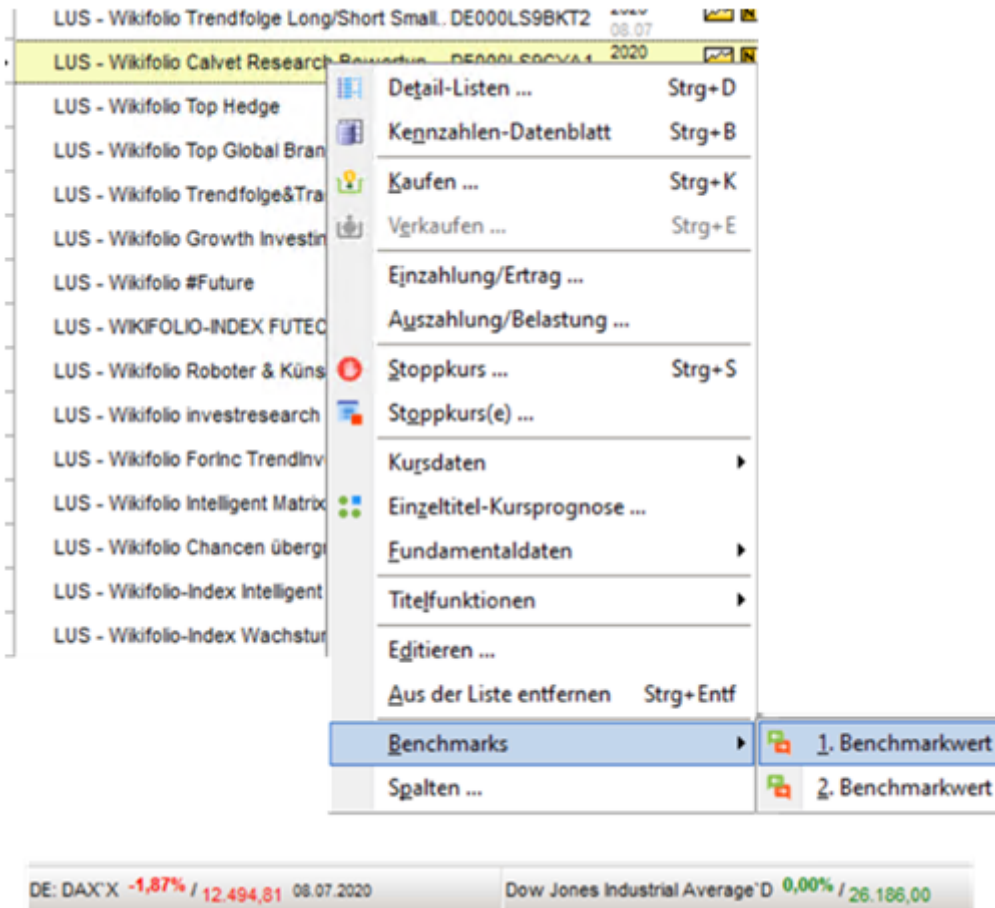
LUS - Wikifolio Trendfolge Long/Short Small.. DE000LS9BKT2 2020 08.07

LUS - Wikifolio Calvet Research Bewertun... DE000LS9CYA1 2020

LUS - Wikifolio Top Hedge

LUS - Wikifolio Top Global Bran

LUS - Wikifolio Trendfolge&Tra

LUS - Wikifolio Growth Investin

LUS - Wikifolio #Future

LUS - WIKIFOLIO-INDEX FUTEC

LUS - Wikifolio Roboter & Küns

LUS - Wikifolio investresearch

LUS - Wikifolio ForInc TrendInv

LUS - Wikifolio Intelligent Matrix

LUS - Wikifolio Chancen übergr

LUS - Wikifolio-Index Intelligent

LUS - Wikifolio-Index Wachstur

Detail-Listen ... Strg+D
Kennzahlen-Datenblatt Strg+B
Kaufen ... Strg+K
Verkaufen ... Strg+E
Einzahlung/Ertrag ...
Auszahlung/Belastung ...
Stoppkurs ... Strg+S
Stoppkurs(e) ...
Kursdaten
Einzeltitel-Kursprognose ...
Fundamentaldaten
Titelfunktionen
Editieren ...
Aus der Liste entfernen Strg+Entf
Benchmarks
Spalten ...

1. Benchmarkwert
2. Benchmarkwert

DE: DAX'X -1,87% / 12.494,81 08.07.2020 Dow Jones Industrial Average'D 0,00% / 26.186,00